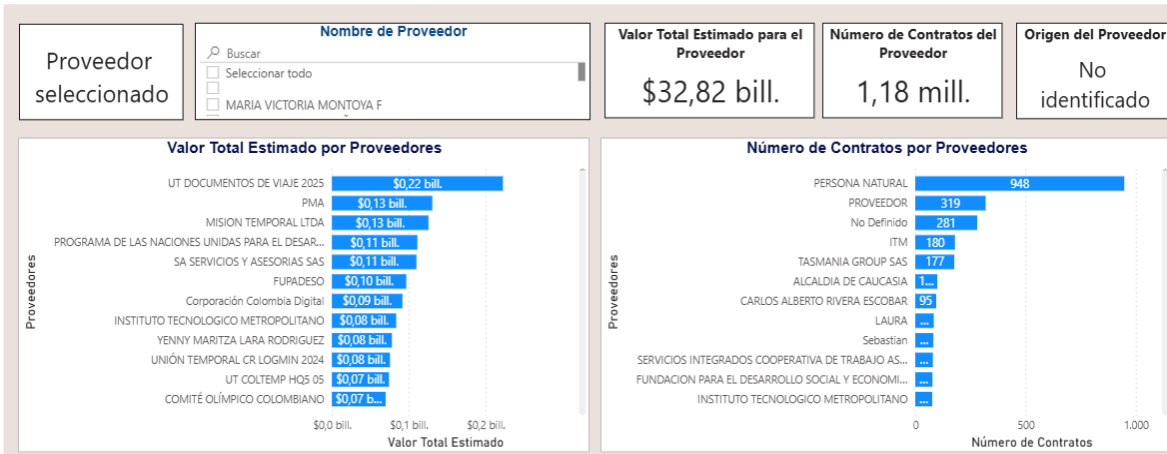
Proveedor seleccionado

Nombre de Proveedor

Buscar

Seleccionar todo

MARIA VICTORIA MONTOYA F

Valor Total Estimado para el Proveedor

$32,82 bill.

Número de Contratos del Proveedor

1,18 mill.

Origen del Proveedor

No identificado

Valor Total Estimado por Proveedores

Proveedores

| Proveedor | Valor |
|---|---|
| UT DOCUMENTOS DE VIAJE 2025 | $0,22 bill. |
| PMA | $0,13 bill. |
| MISION TEMPORAL LTDA | $0,13 bill. |
| PROGRAMA DE LAS NACIONES UNIDAS PARA EL DESAR... | $0,11 bill. |
| SA SERVICIOS Y ASESORIAS SAS | $0,11 bill. |
| FUPADESO | $0,10 bill. |
| Corporación Colombia Digital | $0,09 bill. |
| INSTITUTO TECNOLOGICO METROPOLITANO | $0,08 bill. |
| YENNY MARITZA LARA RODRIGUEZ | $0,08 bill. |
| UNIÓN TEMPORAL CR LOGMIN 2024 | $0,08 bill. |
| UT COLTEMP HQ5 05 | $0,07 bill. |
| COMITÉ OLÍMPICO COLOMBIANO | $0,07 b... |

$0,0 bill. $0,1 bill. $0,2 bill.

Valor Total Estimado

Número de Contratos por Proveedores

Proveedores

| Proveedor | Número |
|---|---|
| PERSONA NATURAL | 948 |
| PROVEEDOR | 319 |
| No Definido | 281 |
| ITM | 180 |
| TASMANIA GROUP SAS | 177 |
| ALCALDIA DE CAUCASIA | 1... |
| CARLOS ALBERTO RIVERA ESCOBAR | 95 |
| LAURA | ... |
| Sebastian | ... |
| SERVICIOS INTEGRADOS COOPERATIVA DE TRABAJO AS... | ... |
| FUNDACION PARA EL DESARROLLO SOCIAL Y ECONOMI... | ... |
| INSTITUTO TECNOLOGICO METROPOLITANO | ... |

0 500 1.000

Número de Contratos